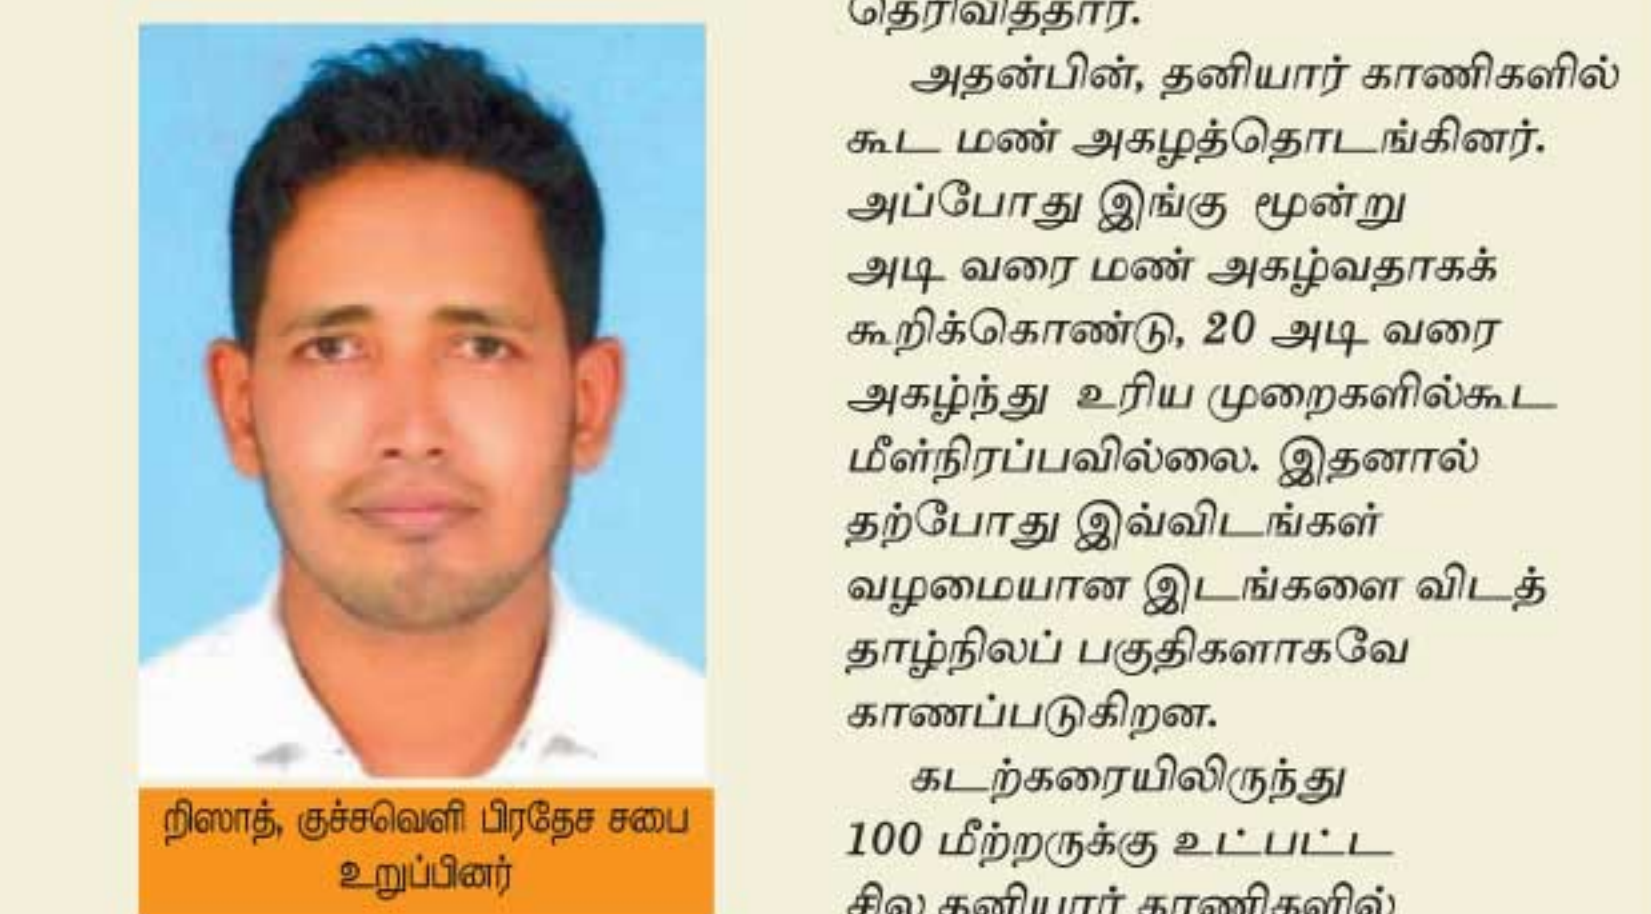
ரிஸாத், குச்சவெளி பிரதேச சபை உறுப்பினர்

தெரிவித்தார்.

அதன்பின், தனியார் காணிகளில் கூட மண் அகழத்தொடங்கினர். அப்போது இங்கு மூன்று அடி வரை மண் அகழ்வதாகக் கூறிக்கொண்டு, 20 அடி வரை அகழ்ந்து உரிய முறைகளில்கூட மீள்நிரப்பவில்லை. இதனால் தற்போது இவ்விடங்கள் வழமையான இடங்களை விடத் தாழ்நிலப் பகுதிகளாகவே காணப்படுகிறன.

கடற்கரையிலிருந்து 100 மீற்றருக்கு உட்பட்ட சில தனியார் காணிகளில்